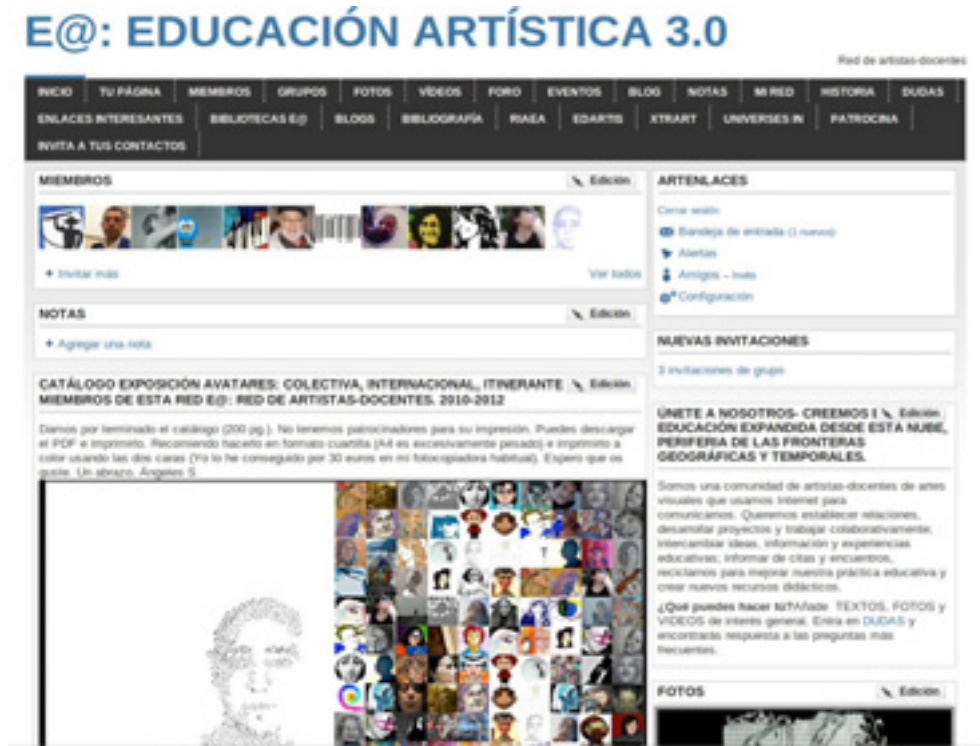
E@: EDUCACIÓN ARTÍSTICA 3.0

Red de artistas-docentes

INICIO | TU PÁGINA | MIEMBROS | GRUPOS | FOTOS | VÍDEOS | FORO | EVENTOS | BLOG | NOTAS | MI RED | HISTORIA | DUDAS | ENLACES INTERESANTES | BIBLIOTECAS E@ | BLOGS | BIBLIOGRAFÍA | RIAEA | EDARTIS | XTRART | UNIVERSES IN | PATROCINA | INVITA A TUS CONTACTOS

MIEMBROS
Edición

+ Invitar más
Ver todos

NOTAS
Edición

+ Agregar una nota

CATÁLOGO EXPOSICIÓN AVATARES: COLECTIVA, INTERNACIONAL, ITINERANTE MIEMBROS DE ESTA RED E@: RED DE ARTISTAS-DOCENTES. 2010-2012
Edición

Damos por terminado el catálogo (200 pg.). No tenemos patrocinadores para su impresión. Puedes descargar el PDF e imprimirlo. Recomiendo hacerlo en formato cuartilla (A4 es excesivamente pesado) e imprimirlo a color usando las dos caras (Yo lo he conseguido por 30 euros en mi fotocopiadora habitual). Espero que os guste. Un abrazo, Ángeles S.

ARTENLACES

Cerrar sesión
Bandeja de entrada (1 nuevo)
Alertas
Amigos – Invita
Configuración

NUEVAS INVITACIONES

3 invitaciones de grupo

ÚNETE A NOSOTROS- CREEMOS I
Edición
EDUCACIÓN EXPANDIDA DESDE ESTA NUBE, PERIFERIA DE LAS FRONTERAS GEOGRÁFICAS Y TEMPORALES.

Somos una comunidad de artistas-docentes de artes visuales que usamos Internet para comunicarnos. Queremos establecer relaciones, desarrollar proyectos y trabajar colaborativamente; intercambiar ideas, información y experiencias educativas; informar de citas y encuentros, reciclarnos para mejorar nuestra práctica educativa y crear nuevos recursos didácticos.

¿Qué puedes hacer tú? Añade TEXTOS, FOTOS y VÍDEOS de interés general. Entra en DUDAS y encontrarás respuesta a las preguntas más frecuentes.

FOTOS
Edición